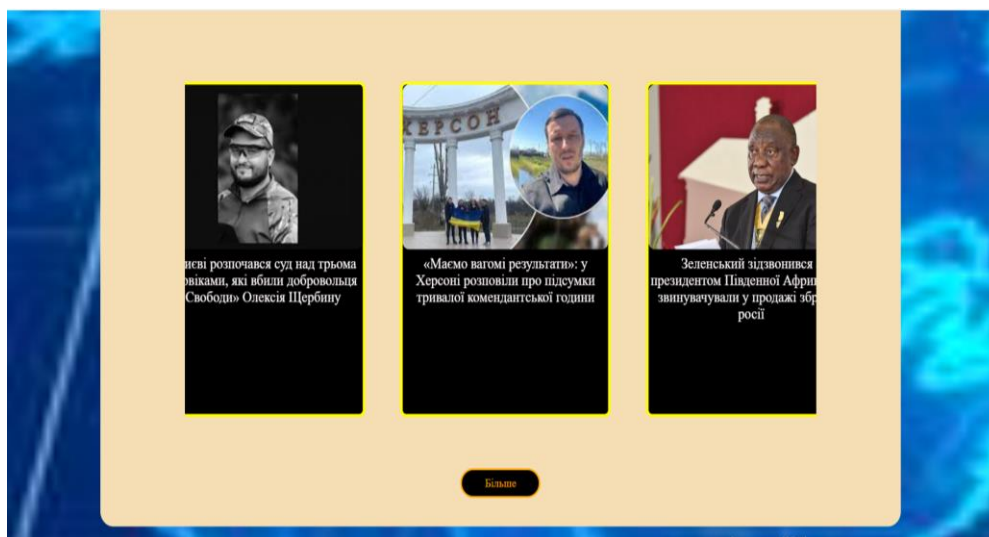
ХЕРСОН

иєві розпочався суд над трьома овіками, які вбили добровольця Свободи» Олексія Щербину

«Маємо вагомі результати»: у Херсоні розповіли про підсумки тривалої комендантської години

Зеленський зідзвонився з президентом Південної Афри звинувачували у продажі збр росії

Більше